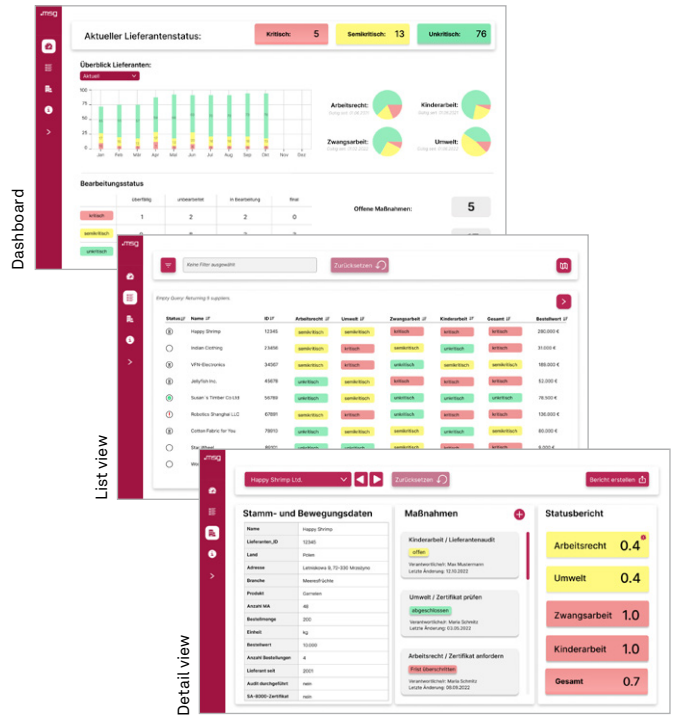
Dashboard

msg

Aktueller Lieferantenstatus:

Kritisch: 5

Semikritisch: 13

Unkritisch: 76

Überblick Lieferanten:

Aktuell

Jan Feb Mär Apr Mai Jun Jul Aug Sep Okt Nov Dez

Arbeitsrecht:

Kinderarbeit:

Zwangsarbeit:

Umwelt:

Bearbeitungsstatus

| | überfällig | unbearbeitet | in Bearbeitung | final |
|---|---|---|---|---|
| kritisch | 1 | 2 | 2 | 0 |
| semikritisch | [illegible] | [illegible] | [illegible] | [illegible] |
| unkritisch | | | | |

Offene Maßnahmen: 5

List view

msg

Keine Filter ausgewählt

Zurücksetzen

Empty Query: Returning 8 suppliers.

| Status | Name | ID | Arbeitsrecht | Umwelt | Zwangsarbeit | Kinderarbeit | Gesamt | Bestellwert |
|---|---|---|---|---|---|---|---|---|
| | Happy Shrimp | 12345 | semikritisch | semikritisch | kritisch | kritisch | kritisch | 280.000 € |
| | Indian Clothing | 23456 | semikritisch | kritisch | semikritisch | unkritisch | kritisch | 31.000 € |
| | VFN-Electronics | 34567 | semikritisch | semikritisch | semikritisch | semikritisch | semikritisch | 189.000 € |
| | JellyFish Inc. | 45678 | unkritisch | unkritisch | kritisch | kritisch | kritisch | 52.000 € |
| | Susan´s Timber Co Ltd | 56789 | unkritisch | semikritisch | unkritisch | unkritisch | unkritisch | 78.500 € |
| | Robotics Shanghai LLC | 67891 | kritisch | kritisch | semikritisch | kritisch | kritisch | 136.000 € |
| | Cotton Fabric for You | 78910 | semikritisch | unkritisch | semikritisch | semikritisch | semikritisch | 60.000 € |
| | Star Wheel | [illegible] | | | | | | 9.000 € |
| | Wo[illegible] | | | | | | | |

Detail view

msg

Happy Shrimp Ltd.

Zurücksetzen

Bericht erstellen

Stamm- und Bewegungsdaten

| | |
|---|---|
| Name | Happy Shrimp |
| Lieferanten_ID | 12345 |
| Land | Polen |
| Adresse | Lelewelowa 8, 72-300 Mrozzyno |
| Branche | Meeresfrüchte |
| Produkt | Garnelen |
| Anzahl MA | 46 |
| Bestellmenge | 200 |
| Einheit | kg |
| Bestellwert | 10.000 |
| Anzahl Bestellungen | 4 |
| Lieferant seit | 2001 |
| Audit durchgeführt | nein |
| SA-8000-Zertifikat | nein |

Maßnahmen

Kinderarbeit / Lieferantenaudit
offen
Verantwortlicher: Max Mustermann
Letzte Änderung: 12.10.2022

Umwelt / Zertifikat prüfen
abgeschlossen
Verantwortlicher: Maria Schmitz
Letzte Änderung: 03.09.2022

Arbeitsrecht / Zertifikat anfordern
Frist überschritten
Verantwortlicher: Maria Schmitz
Letzte Änderung: 08.09.2022

Statusbericht

Arbeitsrecht 0.4

Umwelt 0.4

Zwangsarbeit 1.0

Kinderarbeit 1.0

Gesamt 0.7